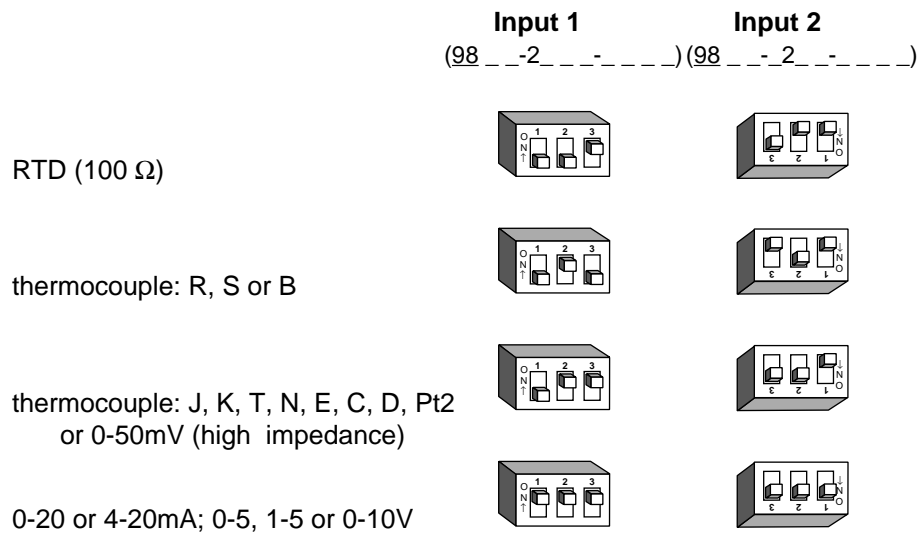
Input 1
(98 _ _-2_ _ _-_ _ _ _)

Input 2
(98 _ _-_2_ _-_ _ _ _)

RTD (100 Ω)

thermocouple: R, S or B

thermocouple: J, K, T, N, E, C, D, Pt2 or 0-50mV (high impedance)

0-20 or 4-20mA; 0-5, 1-5 or 0-10V

ON↑ 1 2 3